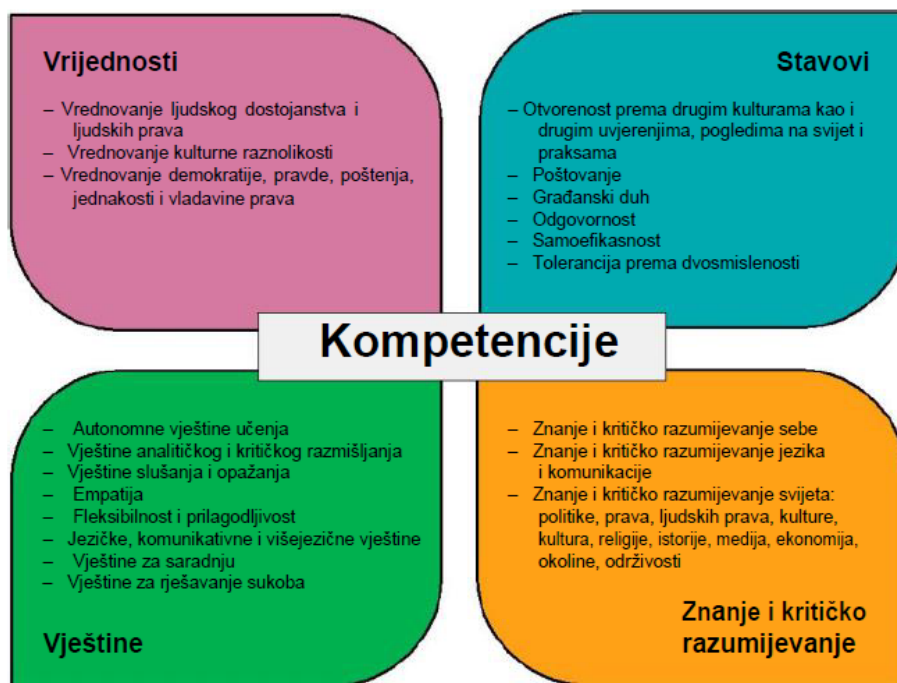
Vrijednosti

– Vrednovanje ljudskog dostojanstva i ljudskih prava
– Vrednovanje kulturne raznolikosti
– Vrednovanje demokratije, pravde, poštenja, jednakosti i vladavine prava

Stavovi

– Otvorenost prema drugim kulturama kao i drugim uvjerenjima, pogledima na svijet i praksama
– Poštovanje
– Građanski duh
– Odgovornost
– Samoefikasnost
– Tolerancija prema dvosmislenosti

Kompetencije

– Autonomne vještine učenja
– Vještine analitičkog i kritičkog razmišljanja
– Vještine slušanja i opažanja
– Empatija
– Fleksibilnost i prilagodljivost
– Jezičke, komunikativne i višejezične vještine
– Vještine za saradnju
– Vještine za rješavanje sukoba

Vještine

– Znanje i kritičko razumijevanje sebe
– Znanje i kritičko razumijevanje jezika i komunikacije
– Znanje i kritičko razumijevanje svijeta: politike, prava, ljudskih prava, kulture, kultura, religije, istorije, medija, ekonomija, okoline, održivosti

Znanje i kritičko razumijevanje